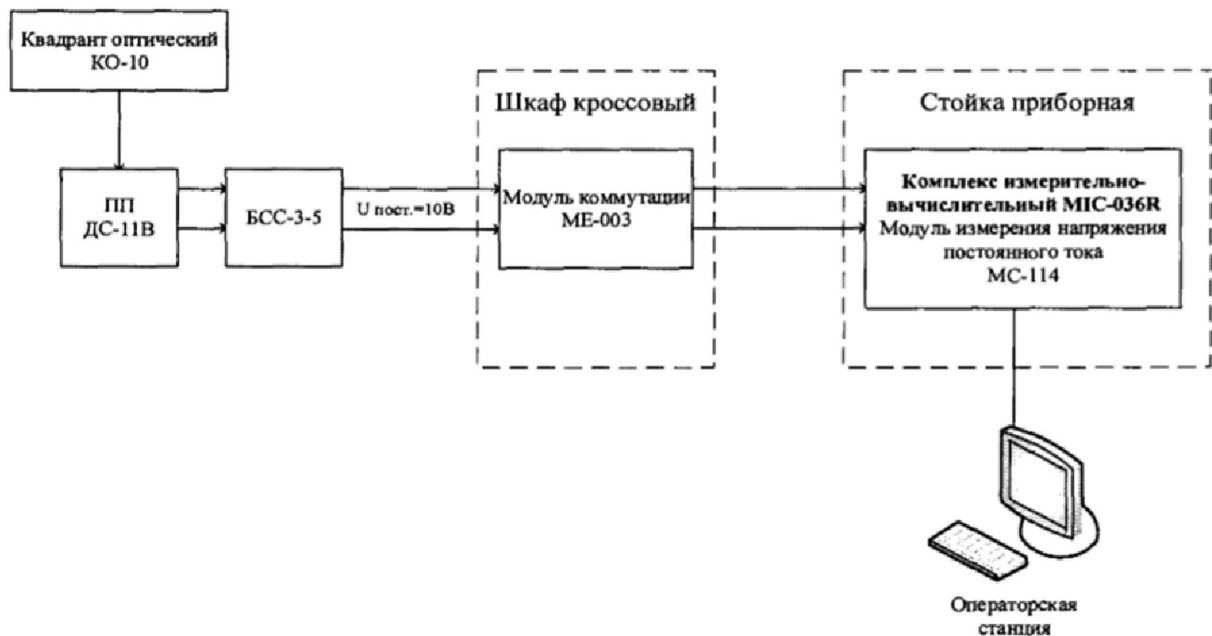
Квадрант оптический КО-10

ПП ДС-11В

БСС-3-5

U пост.=10В

Шкаф кроссовый

Модуль коммутации МЕ-003

Стойка приборная

Комплекс измерительно-вычислительный MIC-036R

Модуль измерения напряжения постоянного тока МС-114

Операторская станция